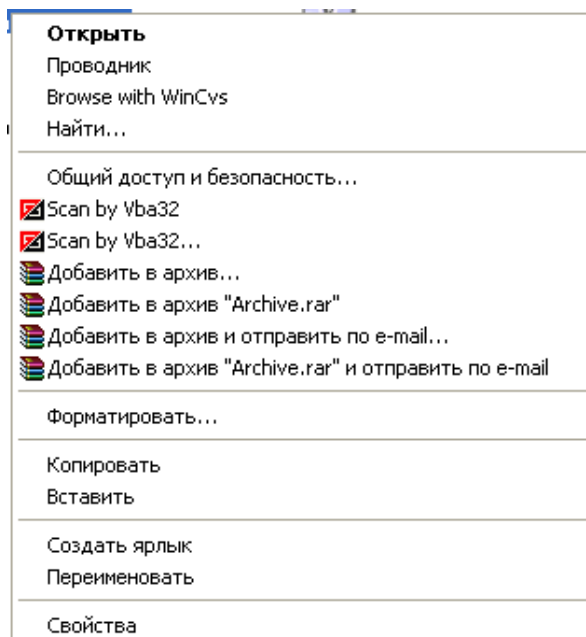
**Открыть**
Проводник
Browse with WinCvs
Найти...

Общий доступ и безопасность...
Scan by Vba32
Scan by Vba32...
Добавить в архив...
Добавить в архив "Archive.rar"
Добавить в архив и отправить по e-mail...
Добавить в архив "Archive.rar" и отправить по e-mail

Форматировать...

Копировать
Вставить

Создать ярлык
Переименовать

Свойства